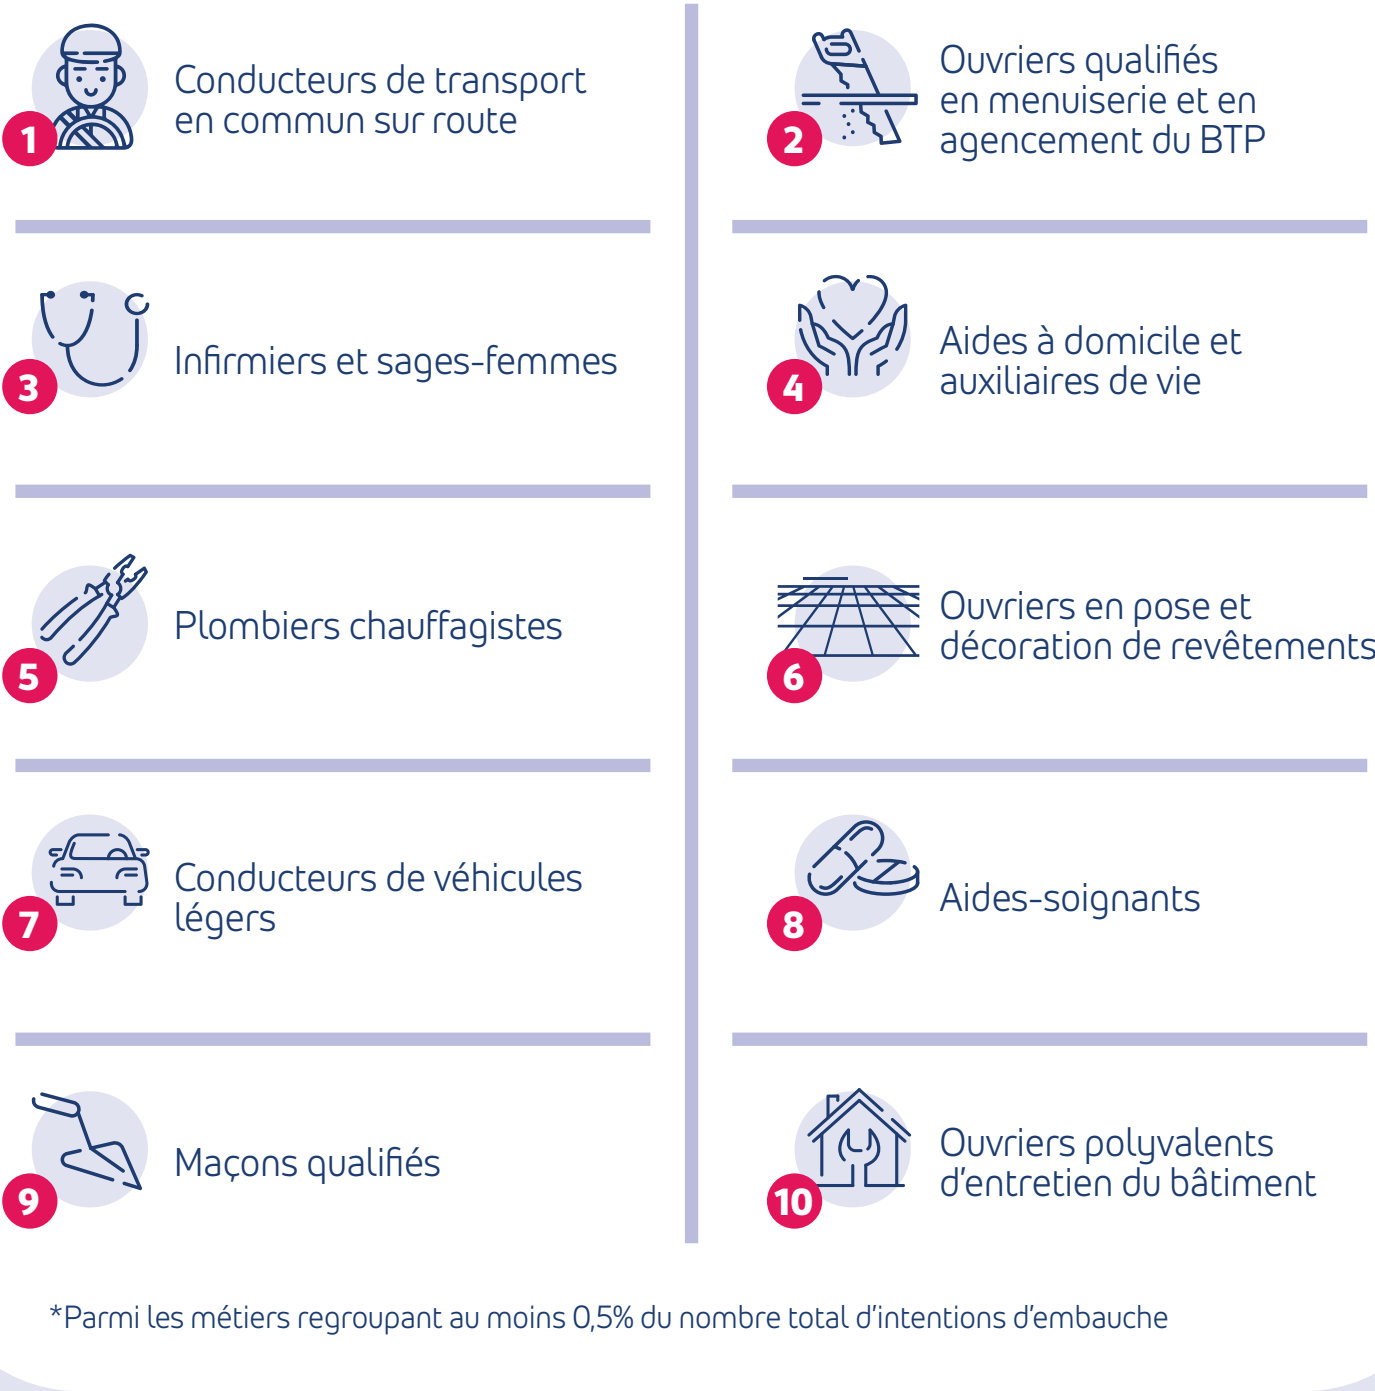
1 Conducteurs de transport en commun sur route

2 Ouvriers qualifiés en menuiserie et en agencement du BTP

3 Infirmiers et sages-femmes

4 Aides à domicile et auxiliaires de vie

5 Plombiers chauffagistes

6 Ouvriers en pose et décoration de revêtements

7 Conducteurs de véhicules légers

8 Aides-soignants

9 Maçons qualifiés

10 Ouvriers polyvalents d'entretien du bâtiment

*Parmi les métiers regroupant au moins 0,5% du nombre total d'intentions d'embauche